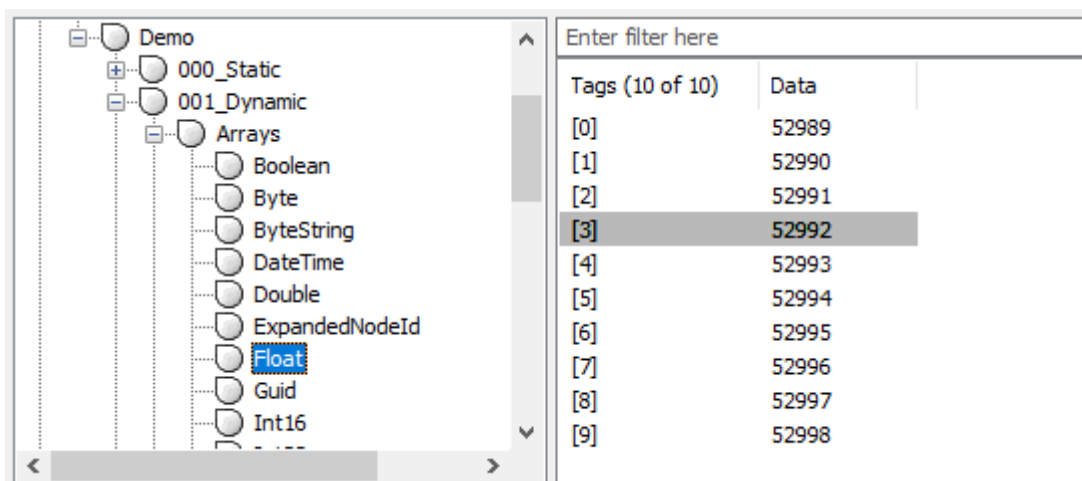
Demo
000_Static
001_Dynamic
Arrays
Boolean
Byte
ByteString
DateTime
Double
ExpandedNodeId
Float
Guid
Int16
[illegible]

Enter filter here

| Tags (10 of 10) | Data |
|---|---|
| [0] | 52989 |
| [1] | 52990 |
| [2] | 52991 |
| [3] | 52992 |
| [4] | 52993 |
| [5] | 52994 |
| [6] | 52995 |
| [7] | 52996 |
| [8] | 52997 |
| [9] | 52998 |